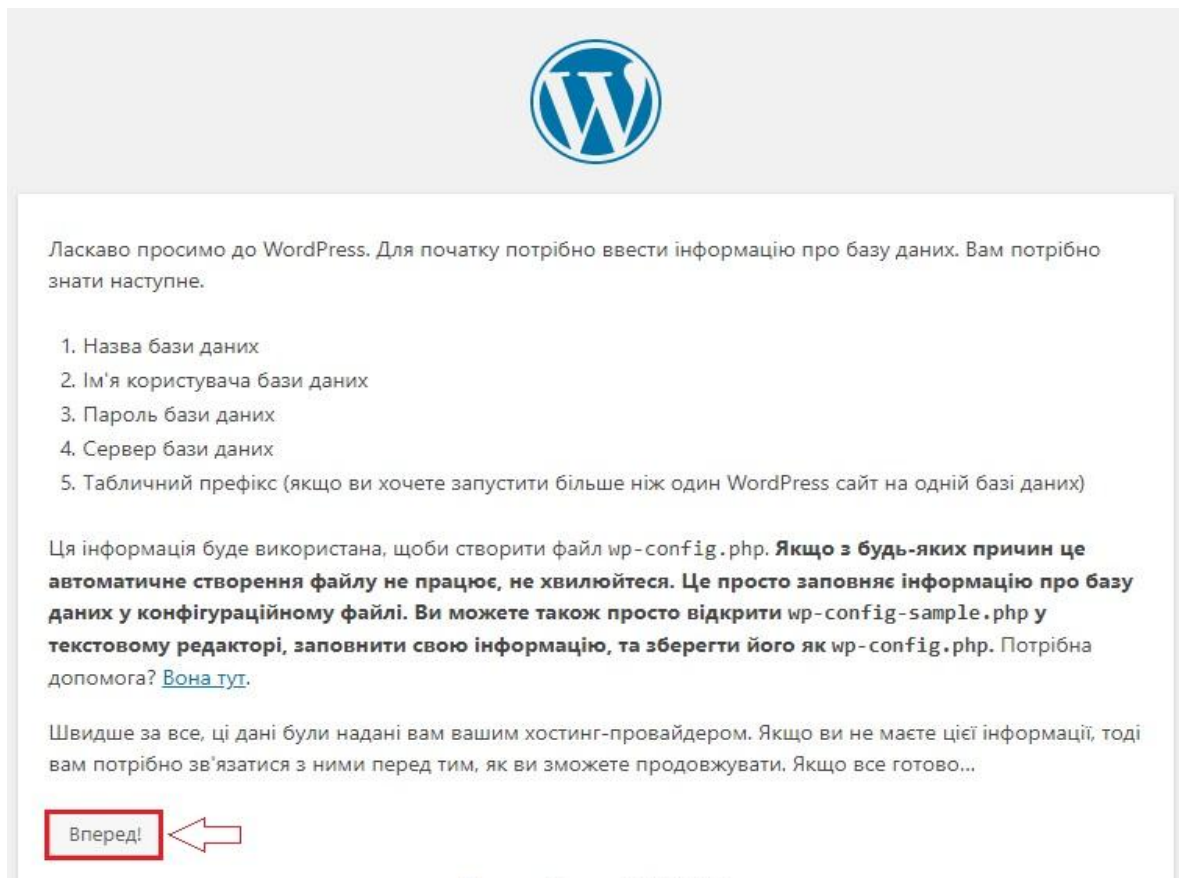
Ласкаво просимо до WordPress. Для початку потрібно ввести інформацію про базу даних. Вам потрібно знати наступне.

1. Назва бази даних
2. Ім'я користувача бази даних
3. Пароль бази даних
4. Сервер бази даних
5. Табличний префікс (якщо ви хочете запустити більше ніж один WordPress сайт на одній базі даних)

Ця інформація буде використана, щоби створити файл wp-config.php. **Якщо з будь-яких причин це автоматичне створення файлу не працює, не хвилюйтеся. Це просто заповнює інформацію про базу даних у конфігураційному файлі. Ви можете також просто відкрити wp-config-sample.php у текстовому редакторі, заповнити свою інформацію, та зберегти його як wp-config.php.** Потрібна допомога? Вона тут.

Швидше за все, ці дані були надані вам вашим хостинг-провайдером. Якщо ви не маєте цієї інформації, тоді вам потрібно зв'язатися з ними перед тим, як ви зможете продовжувати. Якщо все готово...

Вперед!